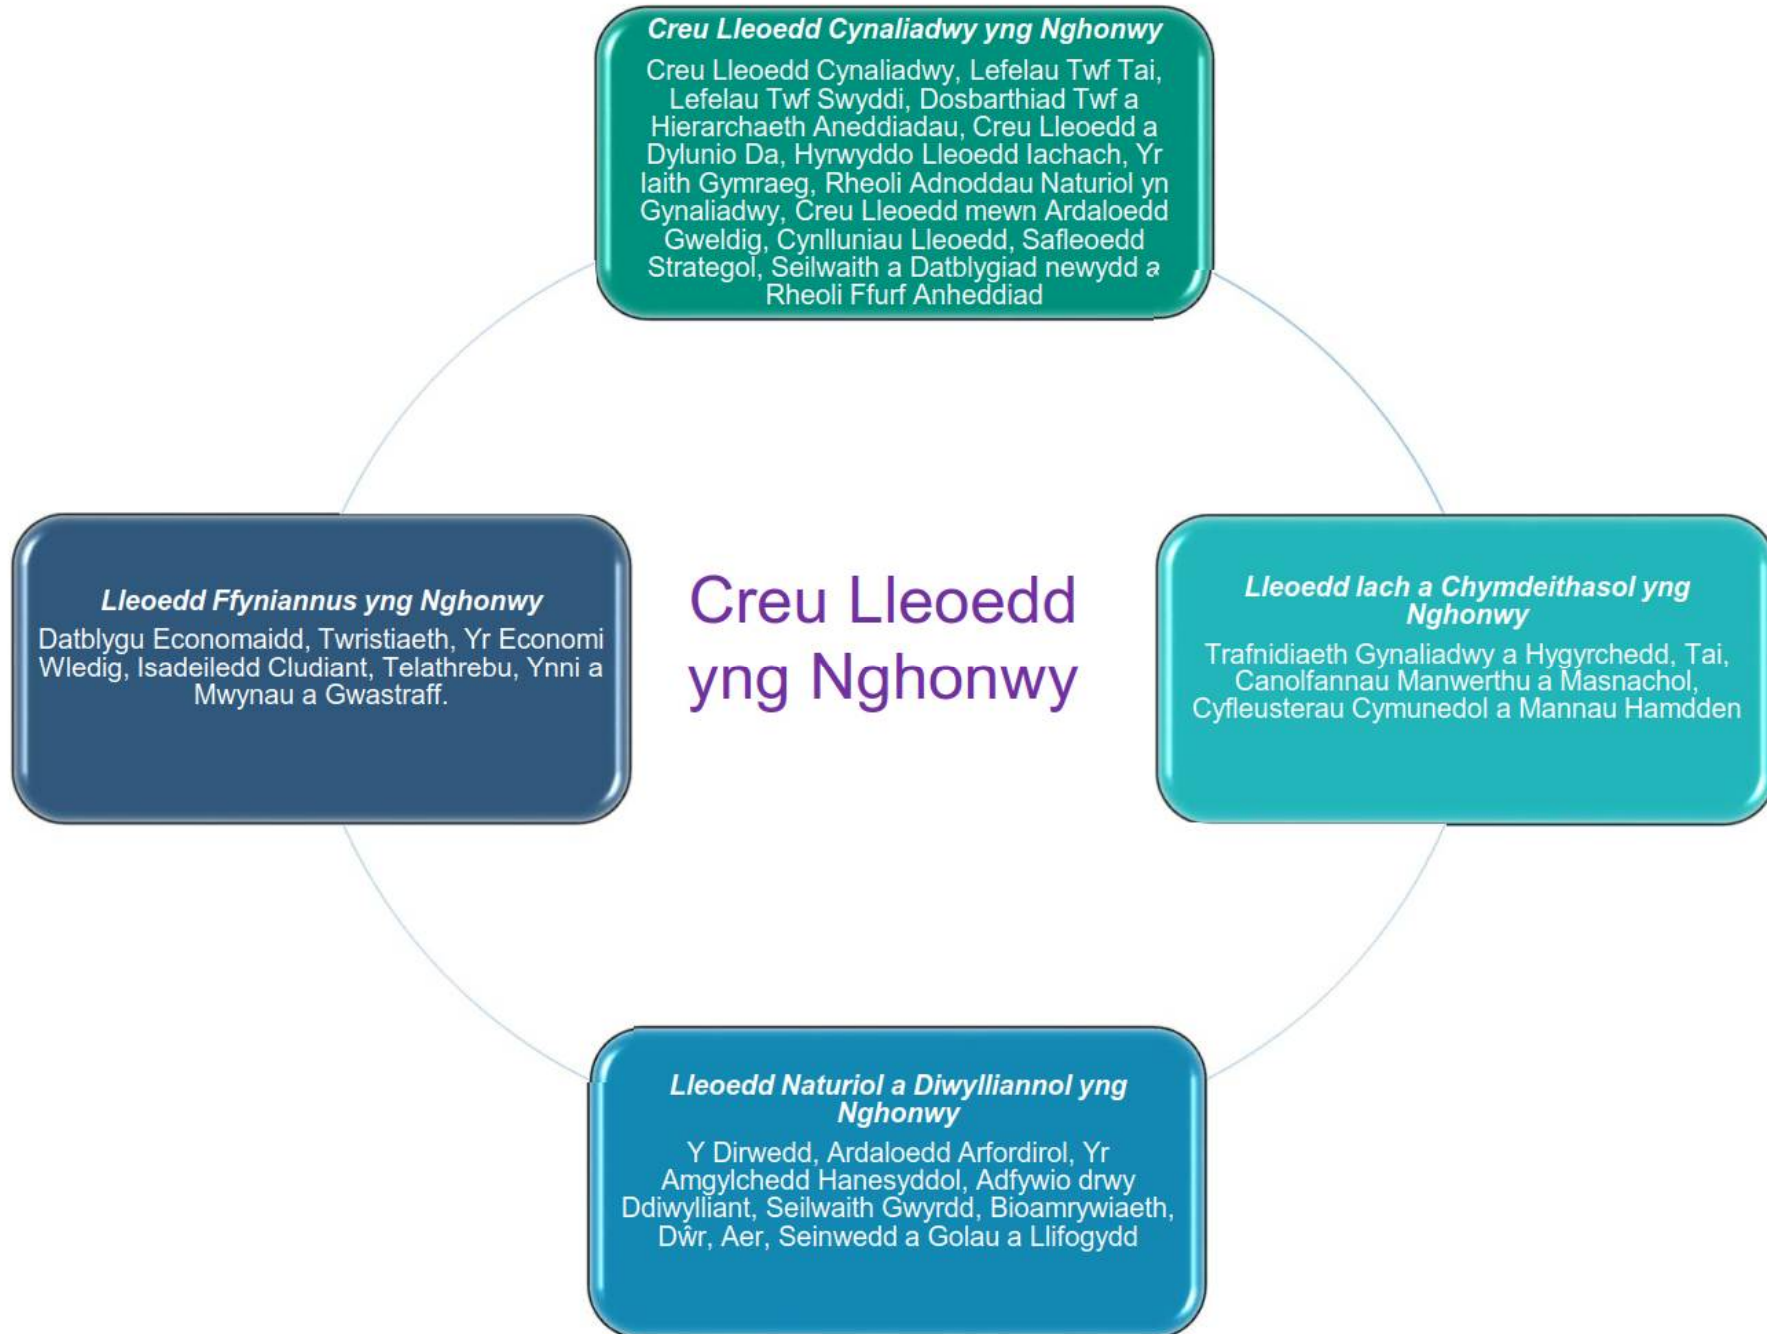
Creu Lleoedd Cynaliadwy yng Nghonwy

Creu Lleoedd Cynaliadwy, Lefelau Twf Tai, Lefelau Twf Swyddi, Dosbarthiad Twf a Hierarchaeth Aneddiadau, Creu Lleoedd a Dylunio Da, Hyrwyddo Lleoedd Iachach, Yr Iaith Gymraeg, Rheoli Adnoddau Naturiol yn Gynaliadwy, Creu Lleoedd mewn Ardaloedd Gweldig, Cynlluniau Lleoedd, Safleoedd Strategol, Seilwaith a Datblygiad newydd a Rheoli Ffurf Anheddiad

Lleoedd Ffyniannus yng Nghonwy

Datblygu Economaidd, Twristiaeth, Yr Economi Wledig, Isadeiledd Cludiant, Telathrebu, Ynni a Mwynau a Gwastraff.

Creu Lleoedd yng Nghonwy

Lleoedd Iach a Chymdeithasol yng Nghonwy

Trafnidiaeth Gynaliadwy a Hygyrchedd, Tai, Canolfannau Manwerthu a Masnachol, Cyfleusterau Cymunedol a Mannau Hamdden

Lleoedd Naturiol a Diwylliannol yng Nghonwy

Y Dirwedd, Ardaloedd Arfordirol, Yr Amgylchedd Hanesyddol, Adfywio drwy Ddiwylliant, Seilwaith Gwyrdd, Bioamrywiaeth, Dŵr, Aer, Seinwedd a Golau a Llifogydd